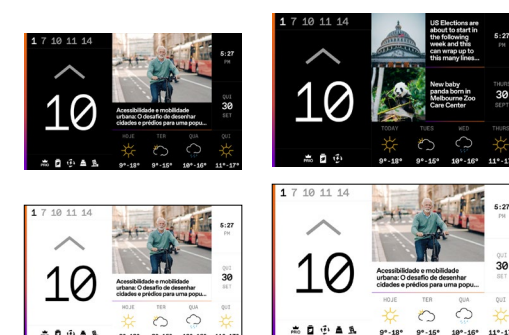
1 7 10 11 14

10

Acessibilidade e mobilidade urbana: O desafio de desenhar cidades e prédios para uma popu...

5:27
PM

QUI
30
SET

HOJE 9°-18°
TER 9°-15°
QUA 10°-16°
QUI 11°-17°

1 7 10 11 14

10

US Elections are about to start in the following week and this can wrap up to this many lines...

New baby panda born in Melbourne Zoo Care Center

5:27
PM

THURS
30
SEPT

TODAY 9°-18°
TUES 9°-15°
WED 10°-16°
THURS 11°-17°

1 7 10 11 14

10

Acessibilidade e mobilidade urbana: O desafio de desenhar cidades e prédios para uma popu...

5:27
PM

QUI
30
SET

HOJE
TER
QUA
QUI

1 7 10 11 14

10

Acessibilidade e mobilidade urbana: O desafio de desenhar cidades e prédios para uma popu...

5:27
PM

QUI
30
SET

HOJE 9°-18°
TER 9°-15°
QUA 10°-16°
QUI 11°-17°